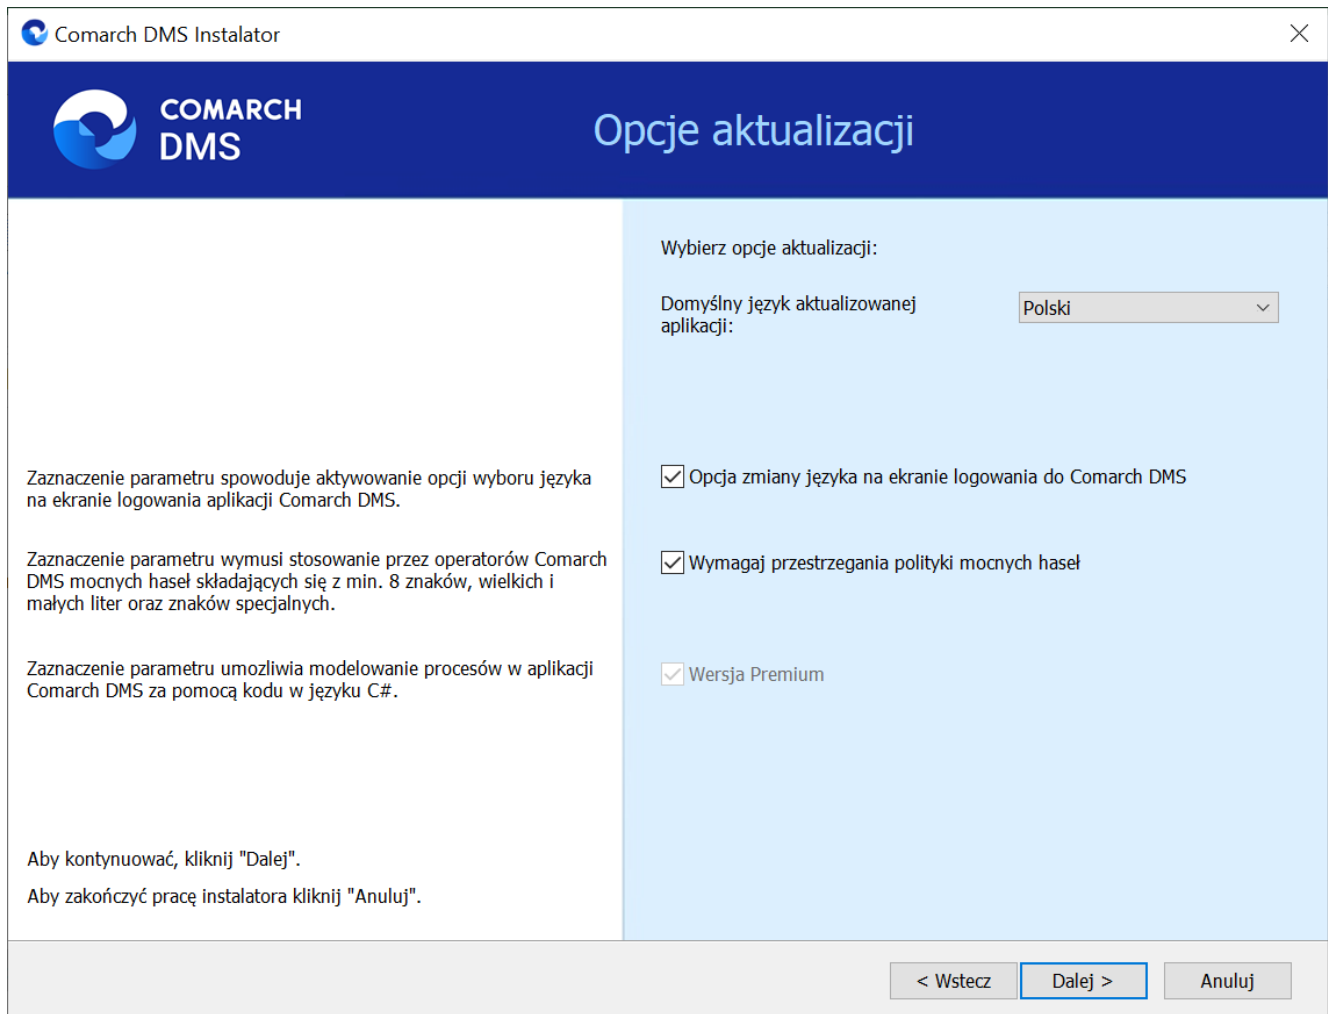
Comarch DMS Instalator

COMARCH DMS

Opcje aktualizacji

Wybierz opcje aktualizacji:

Domyślny język aktualizowanej aplikacji:

Polski

Zaznaczenie parametru spowoduje aktywowanie opcji wyboru języka na ekranie logowania aplikacji Comarch DMS.

Opcja zmiany języka na ekranie logowania do Comarch DMS

Zaznaczenie parametru wymusi stosowanie przez operatorów Comarch DMS mocnych haseł składających się z min. 8 znaków, wielkich i małych liter oraz znaków specjalnych.

Wymagaj przestrzegania polityki mocnych haseł

Zaznaczenie parametru umozliwia modelowanie procesów w aplikacji Comarch DMS za pomocą kodu w języku C#.

Wersja Premium

Aby kontynuować, kliknij "Dalej".

Aby zakończyć pracę instalatora kliknij "Anuluj".

< Wstecz

Dalej >

Anuluj